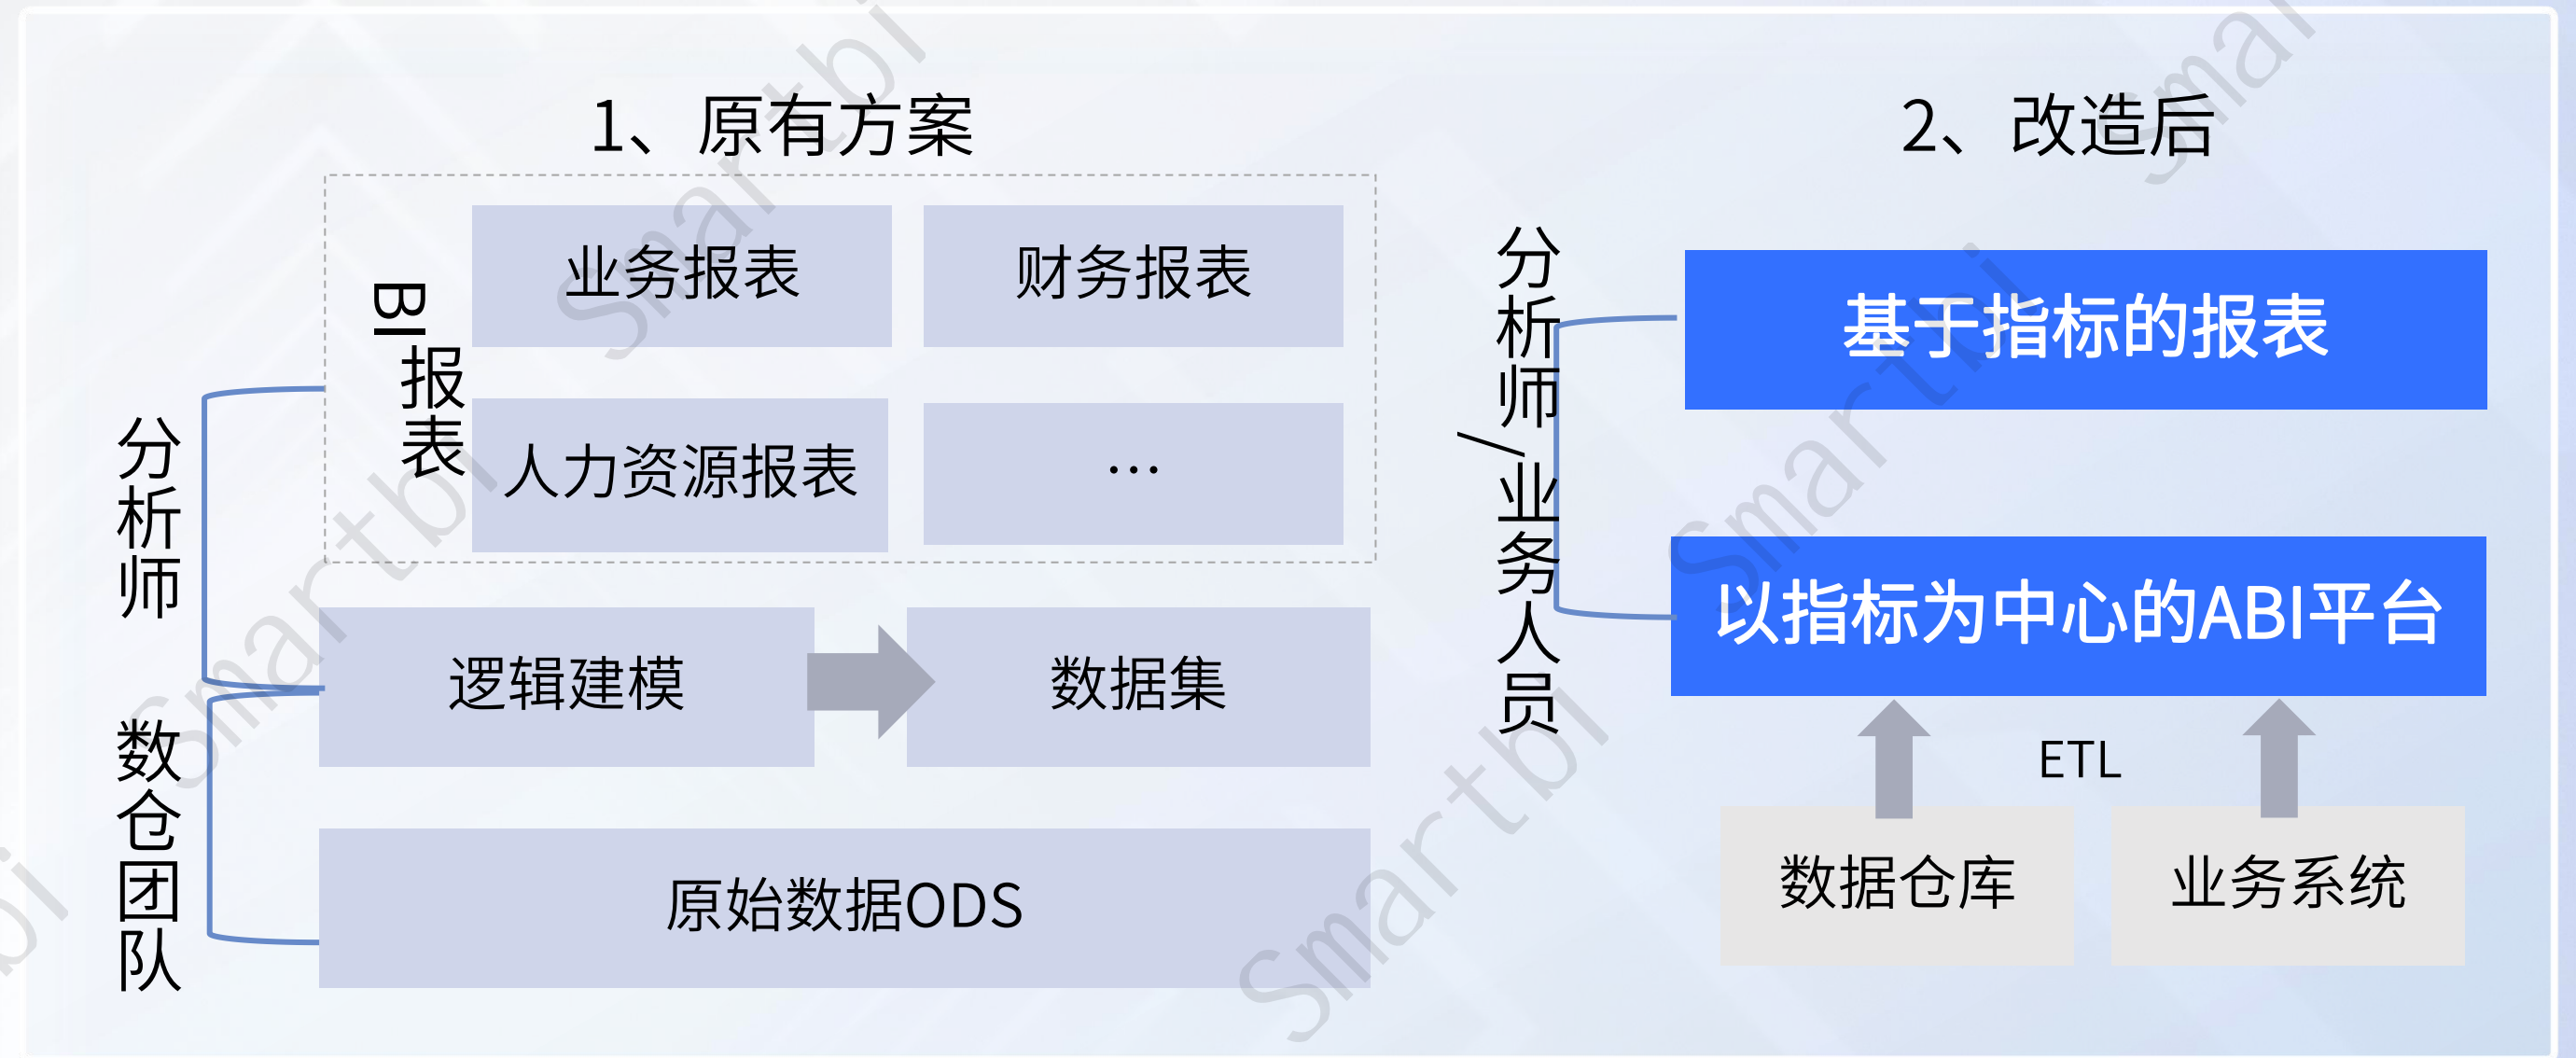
1、原有方案

BI报表

业务报表

财务报表

人力资源报表

…

分析师

逻辑建模

数据集

数仓团队

原始数据ODS

2、改造后

分析师/业务人员

基于指标的报表

以指标为中心的ABI平台

ETL

数据仓库

业务系统

Smartbi Smartbi Smartbi Smartbi Smartbi